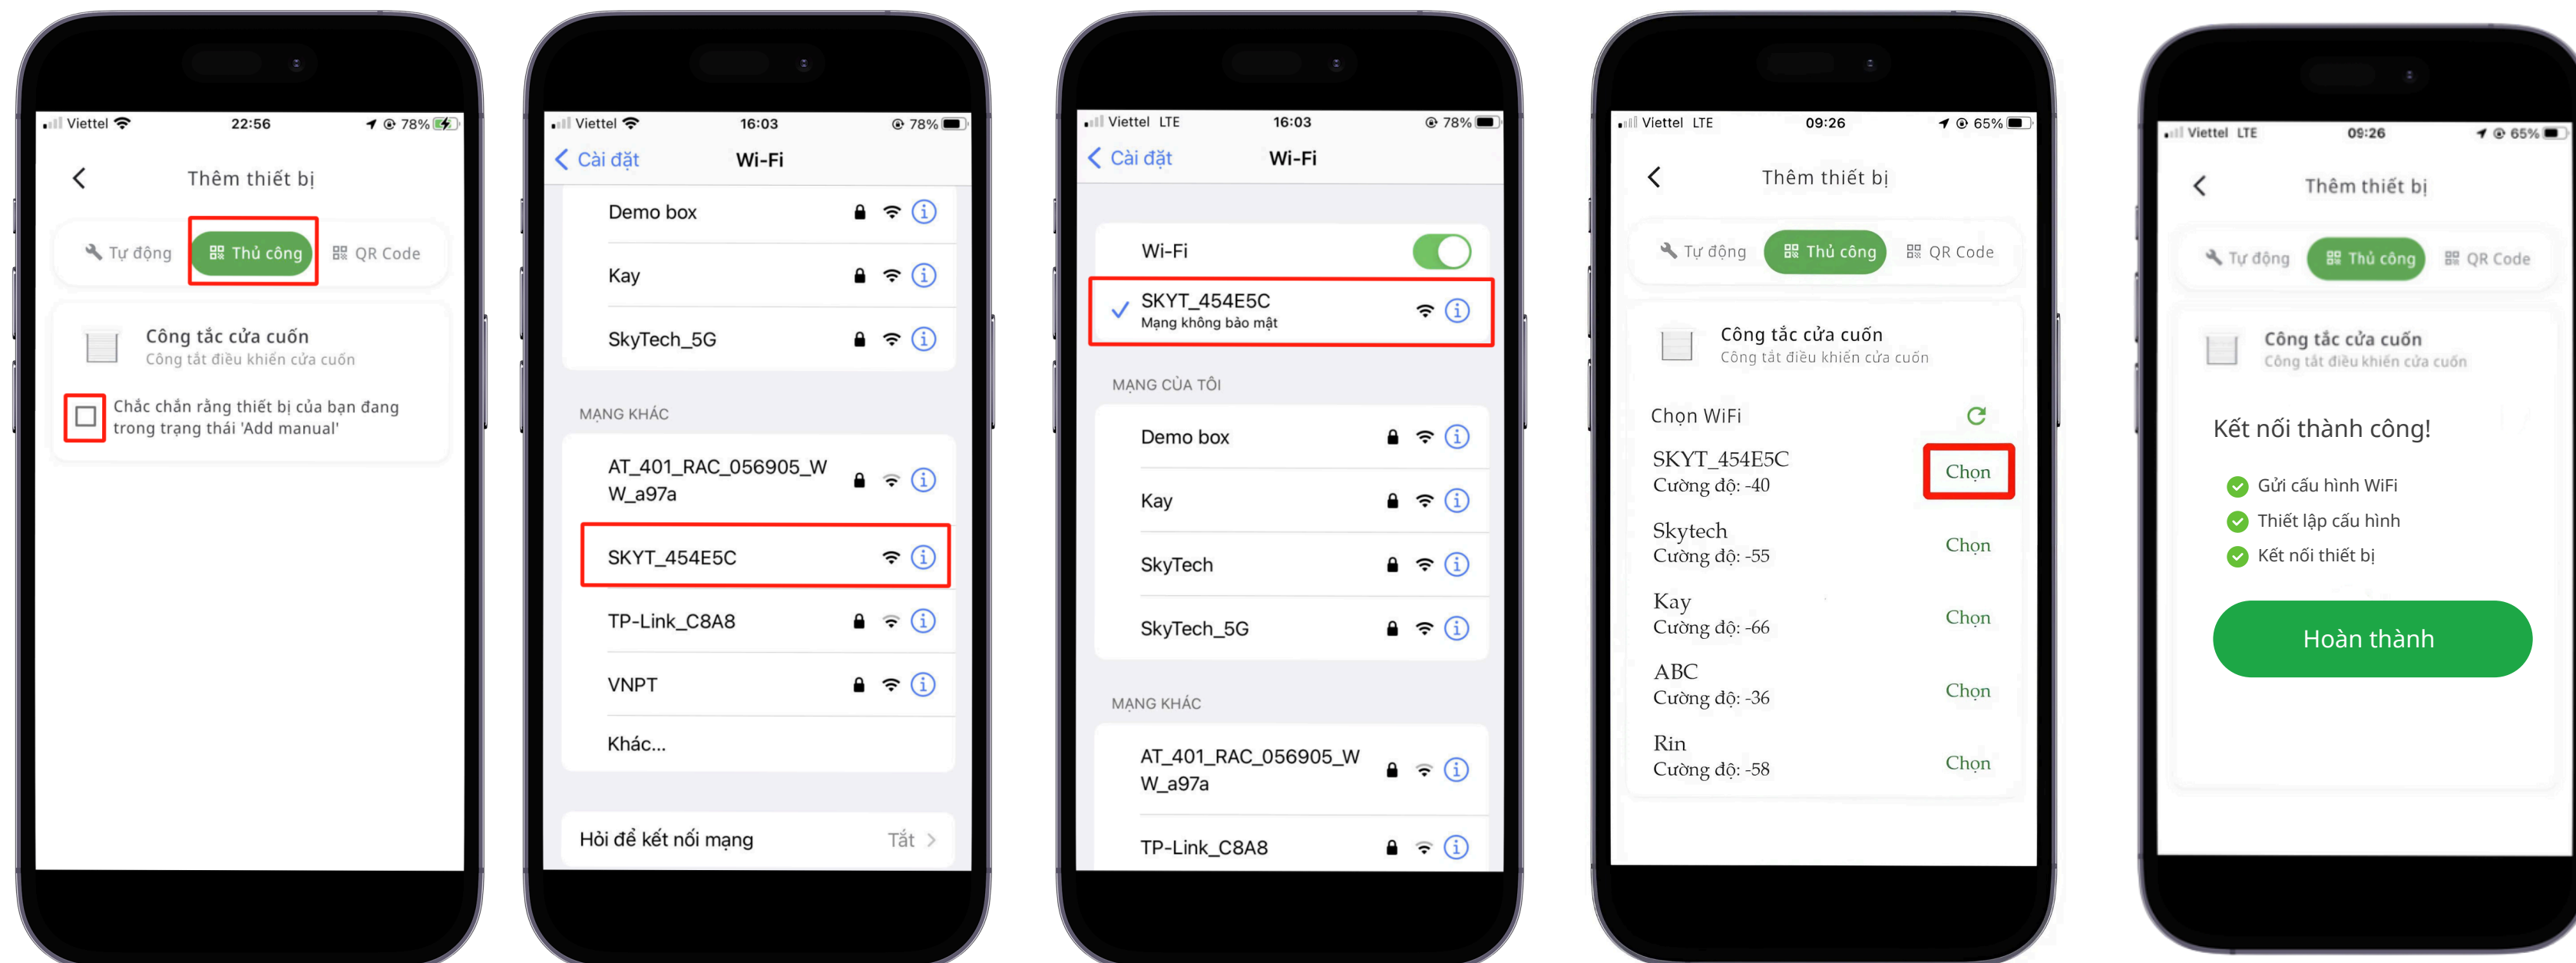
Viettel 22:56 78%

Thêm thiết bị

Tự động Thủ công QR Code

Công tắc cửa cuốn
Công tắt điều khiển cửa cuốn

Chắc chắn rằng thiết bị của bạn đang trong trạng thái 'Add manual'

Viettel 16:03 78%

Cài đặt Wi-Fi

Demo box
Kay
SkyTech_5G

MẠNG KHÁC

AT_401_RAC_056905_WW_a97a
SKYT_454E5C
TP-Link_C8A8
VNPT
Khác...

Hỏi để kết nối mạng Tắt

Viettel LTE 16:03 78%

Cài đặt Wi-Fi

Wi-Fi

SKYT_454E5C
Mạng không bảo mật

MẠNG CỦA TÔI

Demo box
Kay
SkyTech
SkyTech_5G

MẠNG KHÁC

AT_401_RAC_056905_WW_a97a
TP-Link_C8A8

Viettel LTE 09:26 65%

Thêm thiết bị

Tự động Thủ công QR Code

Công tắc cửa cuốn
Công tắt điều khiển cửa cuốn

Chọn WiFi

SKYT_454E5C
Cường độ: -40 Chọn
Skytech
Cường độ: -55 Chọn
Kay
Cường độ: -66 Chọn
ABC
Cường độ: -36 Chọn
Rin
Cường độ: -58 Chọn

Viettel LTE 09:26 65%

Thêm thiết bị

Tự động Thủ công QR Code

Công tắc cửa cuốn
Công tắt điều khiển cửa cuốn

Kết nối thành công!

Gửi cấu hình WiFi
Thiết lập cấu hình
Kết nối thiết bị

Hoàn thành